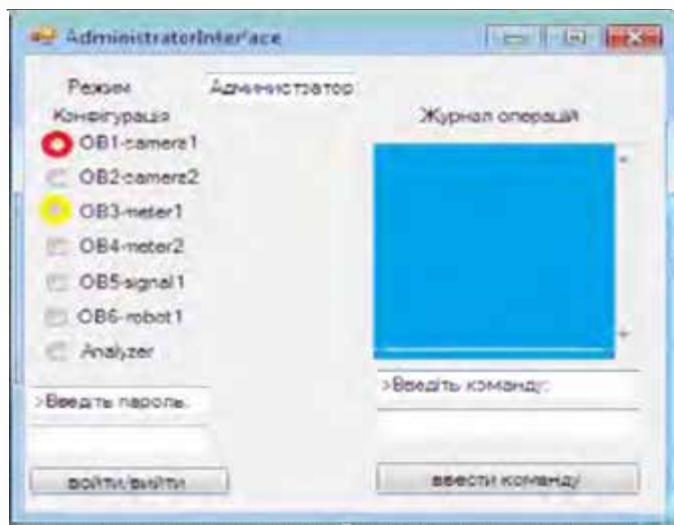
AdministratorInterface

Режим
Администратор
Конфігурація
OB1-camera1
OB2-camera2
OB3-meter1
OB4-meter2
OB5-signal1
OB6-robot1
Analyzer

Журнал операцій

>Введіть пароль

>Введіть команду:

войти/выйти

ввести команду